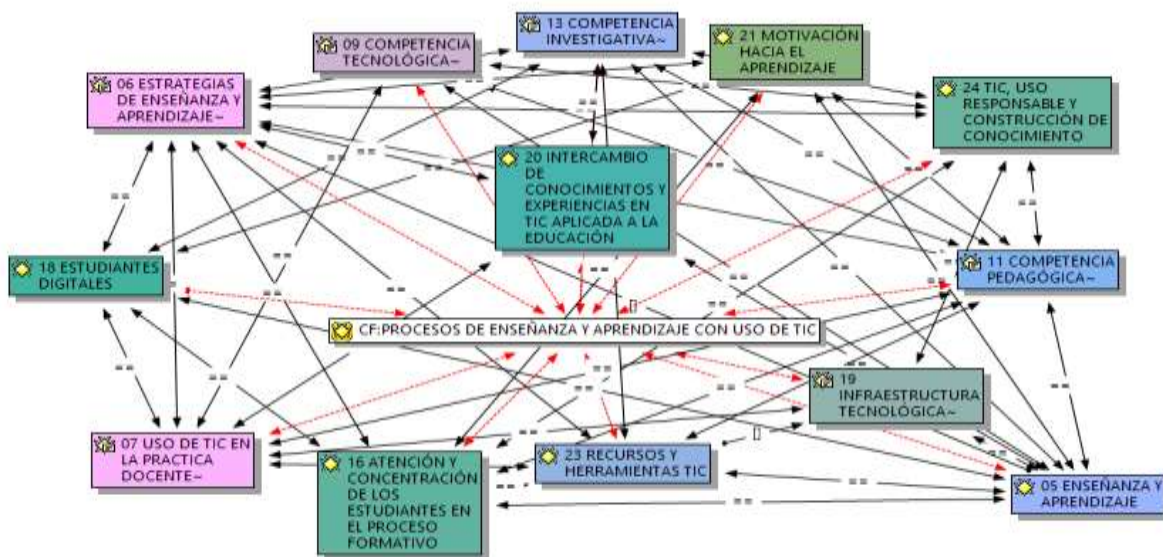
13 COMPETENCIA INVESTIGATIVA~

09 COMPETENCIA TECNOLÓGICA~

21 MOTIVACIÓN HACIA EL APRENDIZAJE

06 ESTRATEGIAS DE ENSEÑANZA Y APRENDIZAJE~

24 TIC, USO RESPONSABLE Y CONSTRUCCIÓN DE CONOCIMIENTO

20 INTERCAMBIO DE CONOCIMIENTOS Y EXPERIENCIAS EN TIC APLICADA A LA EDUCACIÓN

18 ESTUDIANTES DIGITALES

11 COMPETENCIA PEDAGÓGICA~

CF:PROCESOS DE ENSEÑANZA Y APRENDIZAJE CON USO DE TIC

19 INFRAESTRUCTURA TECNOLÓGICA~

07 USO DE TIC EN LA PRACTICA DOCENTE~

16 ATENCIÓN Y CONCENTRACIÓN DE LOS ESTUDIANTES EN EL PROCESO FORMATIVO

23 RECURSOS Y HERRAMIENTAS TIC

05 ENSEÑANZA Y APRENDIZAJE